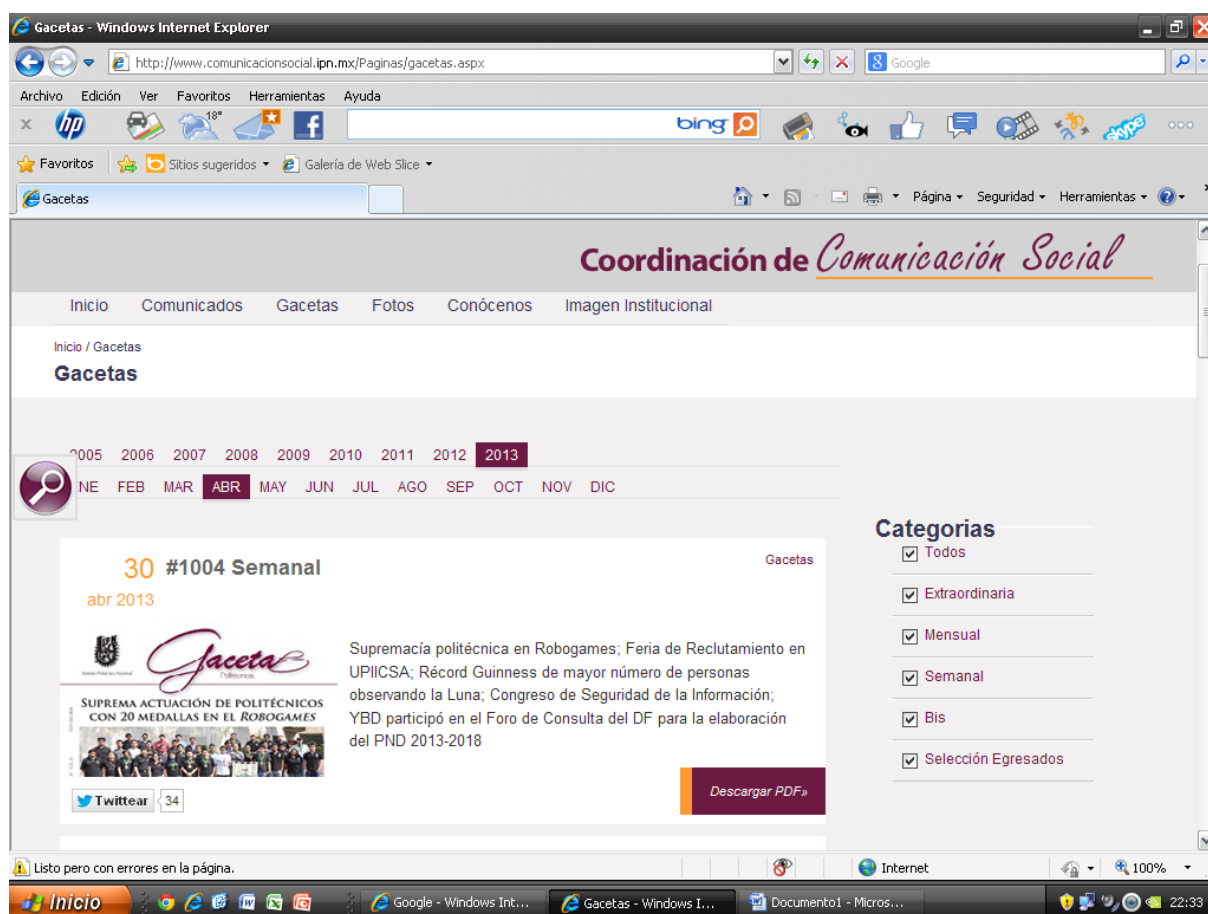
Gacetas - Windows Internet Explorer

http://www.comunicacionsocial.ipn.mx/Paginas/gacetas.aspx

Google

Archivo Edición Ver Favoritos Herramientas Ayuda

18°

bing

Favoritos | Sitios sugeridos ▾ Galería de Web Slice ▾

Gacetas

Página ▾ Seguridad ▾ Herramientas ▾

Coordinación de Comunicación Social

Inicio Comunicados Gacetas Fotos Conócenos Imagen Institucional

Inicio / Gacetas

Gacetas

2005 2006 2007 2008 2009 2010 2011 2012 2013

ENE FEB MAR ABR MAY JUN JUL AGO SEP OCT NOV DIC

30 #1004 Semanal

abr 2013

Gacetas

Gaceta Politécnica

SUPREMA ACTUACIÓN DE POLITÉCNICOS CON 20 MEDALLAS EN EL ROBOGAMES

Supremacía politécnica en Robogames; Feria de Reclutamiento en UPIICSA; Récord Guinness de mayor número de personas observando la Luna; Congreso de Seguridad de la Información; YBD participó en el Foro de Consulta del DF para la elaboración del PND 2013-2018

Twittear 34

Descargar PDF»

Categorias

Todos

Extraordinaria

Mensual

Semanal

Bis

Selección Egresados

Listo pero con errores en la página.

Internet

100%

Inicio

Google - Windows Int...

Gacetas - Windows I...

Documento1 - Micros...

22:33